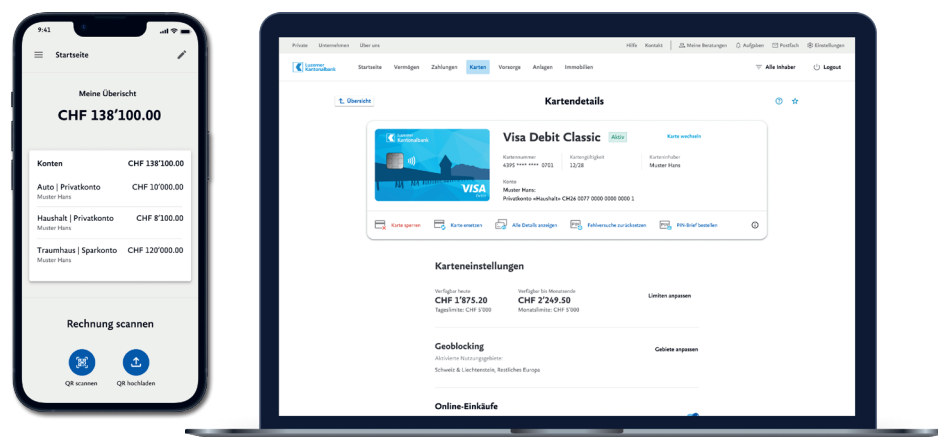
9:41

Startseite

Meine Übersicht

CHF 138'100.00

| Konten | CHF 138'100.00 |
|---|---|
| Auto \| Privatkonto Muster Hans | CHF 10'000.00 |
| Haushalt \| Privatkonto Muster Hans | CHF 8'100.00 |
| Traumhaus \| Sparkonto Muster Hans | CHF 120'000.00 |

Rechnung scannen

QR scannen

QR hochladen

Private Unternehmen Über uns

Hilfe Kontakt Meine Beratungen Aufgaben Postfach Einstellungen

Luzerner Kantonalbank

Startseite Vermögen Zahlungen Karten Vorsorge Anlagen Immobilien

Alle Inhaber Logout

Übersicht

Kartendetails

Luzerner Kantonalbank

VISA Debit

Visa Debit Classic Aktiv

Karte wechseln

Kartennummer 4395 **** **** 0701

Kartengültigkeit 12/28

Karteninhaber Muster Hans

Konto
Muster Hans
Privatkonto «Haushalt» CH26 0077 0000 0000 0000 1

Karte sperren Karte ersetzen Alle Details anzeigen Fehlversuche zurücksetzen PIN-Brief bestellen

Karteneinstellungen

Verfügbar heute
CHF 1'875.20
Tageslimite: CHF 5'000

Verfügbar bis Monatsende
CHF 2'249.50
Monatslimite: CHF 5'000

Limiten anpassen

Geoblocking
Aktivierte Nutzungsgebiete
Schweiz & Liechtenstein, Restliches Europa

Gebiete anpassen

Online-Einkäufe